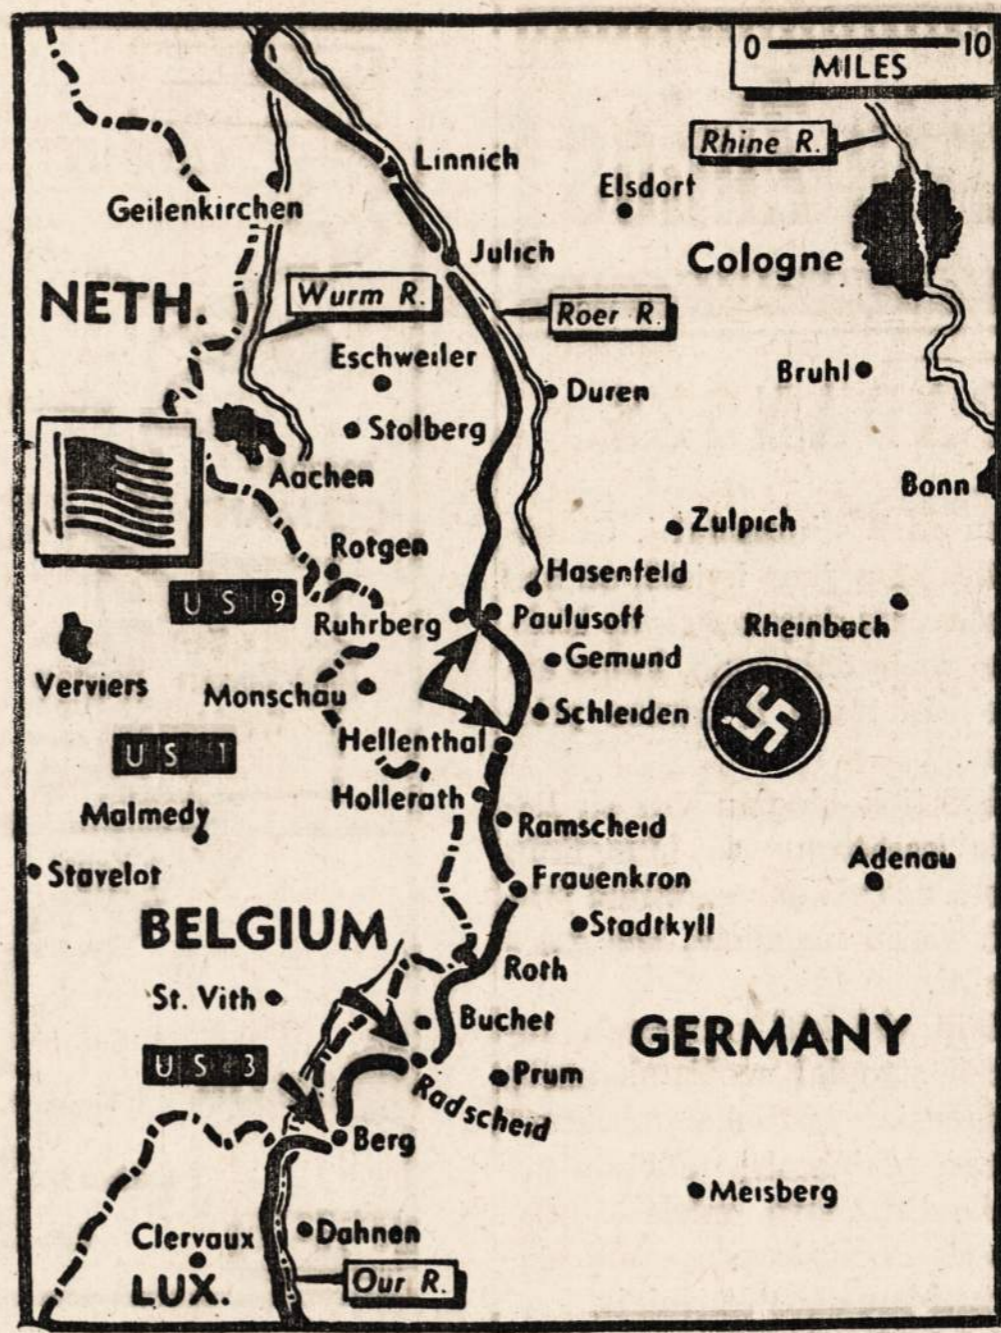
0 10
MILES

Rhine R.

Linnich

Elsdorf

Geilenkirchen

Julich

Cologne

NETH.

Wurm R.

Roer R.

Eschweiler

Duren

Bruhl

Stolberg

Aachen

Bonn

Zulpich

Rotgen

Hasenfeld

US 9

Ruhrberg

Paulusoff

Rheinbach

Gemund

Verviers

Monschau

Schleiden

US 1

Hellenthal

Hollerath

Malmedy

Ramscheid

Adenau

Stavelot

Frauenkron

BELGIUM

Stadtkyll

Roth

St. Vith

Buchet

GERMANY

US 3

Prum

Radscheid

Berg

Meisberg

Clervaux

Dahnen

LUX.

Our R.